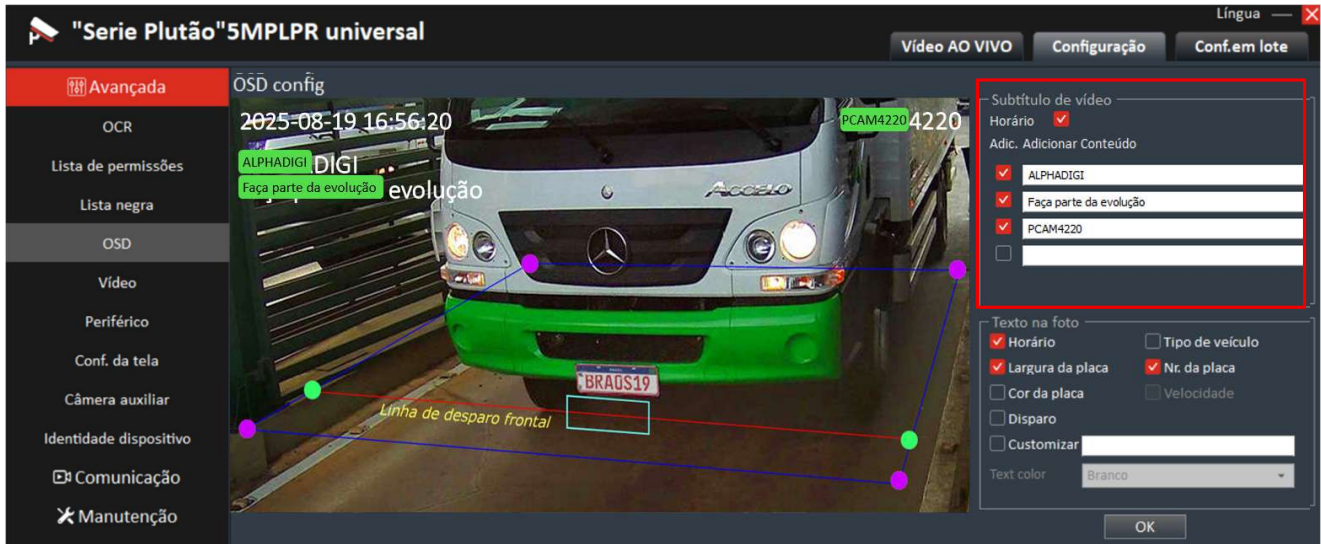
"Serie Plutão"5MPLPR universal

Língua

Vídeo AO VIVO
Configuração
Conf.em lote

Avançada
OCR
Lista de permissões
Lista negra
OSD
Vídeo
Periférico
Conf. da tela
Câmera auxiliar
Identidade dispositivo
Comunicação
Manutenção

OSD config

2025-08-19 16:56:20
PCAM4220 4220
ALPHADIGI DIGI
Faça parte da evolução evolução
ACCELO
BRA0S19
Linha de desparo frontal

Subtítulo de vídeo
Horário
Adic. Adicionar Conteúdo
ALPHADIGI
Faça parte da evolução
PCAM4220

Texto na foto
Horário
Tipo de veículo
Largura da placa
Nr. da placa
Cor da placa
Velocidade
Disparo
Customizar
Text color
Branco

OK